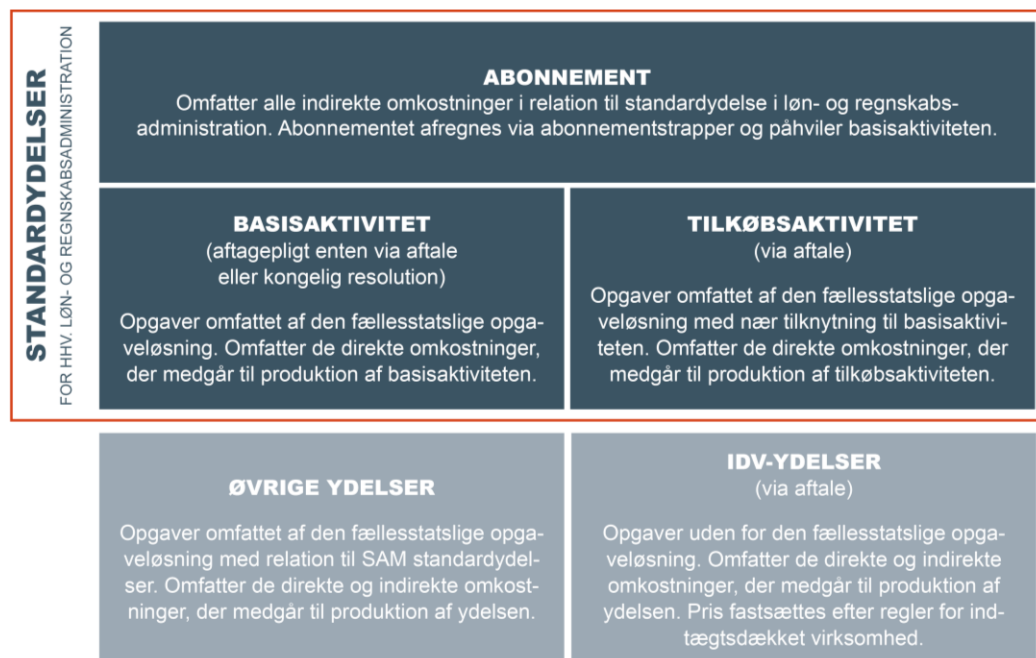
STANDARDYDELSER
FOR HHV. LØN- OG REGNSKABSADMINISTRATION

ABONNEMENT
Omfatter alle indirekte omkostninger i relation til standardydelse i løn- og regnskabsadministration. Abonnementet afregnes via abonnementstrapper og påhviler basisaktiviteten.

BASISAKTIVITET
(aftagepligt enten via aftale eller kongelig resolution)

Opgaver omfattet af den fællesstatslige opgaveløsning. Omfatter de direkte omkostninger, der medgår til produktion af basisaktiviteten.

TILKØBSAKTIVITET
(via aftale)

Opgaver omfattet af den fællesstatslige opgaveløsning med nær tilknytning til basisaktiviteten. Omfatter de direkte omkostninger, der medgår til produktion af tilkøbsaktiviteten.

ØVRIGE YDELSER

Opgaver omfattet af den fællesstatslige opgaveløsning med relation til SAM standardydelser. Omfatter de direkte og indirekte omkostninger, der medgår til produktion af ydelsen.

IDV-YDELSER
(via aftale)

Opgaver uden for den fællesstatslige opgaveløsning. Omfatter de direkte og indirekte omkostninger, der medgår til produktion af ydelsen. Pris fastsættes efter regler for indtægtsdækket virksomhed.